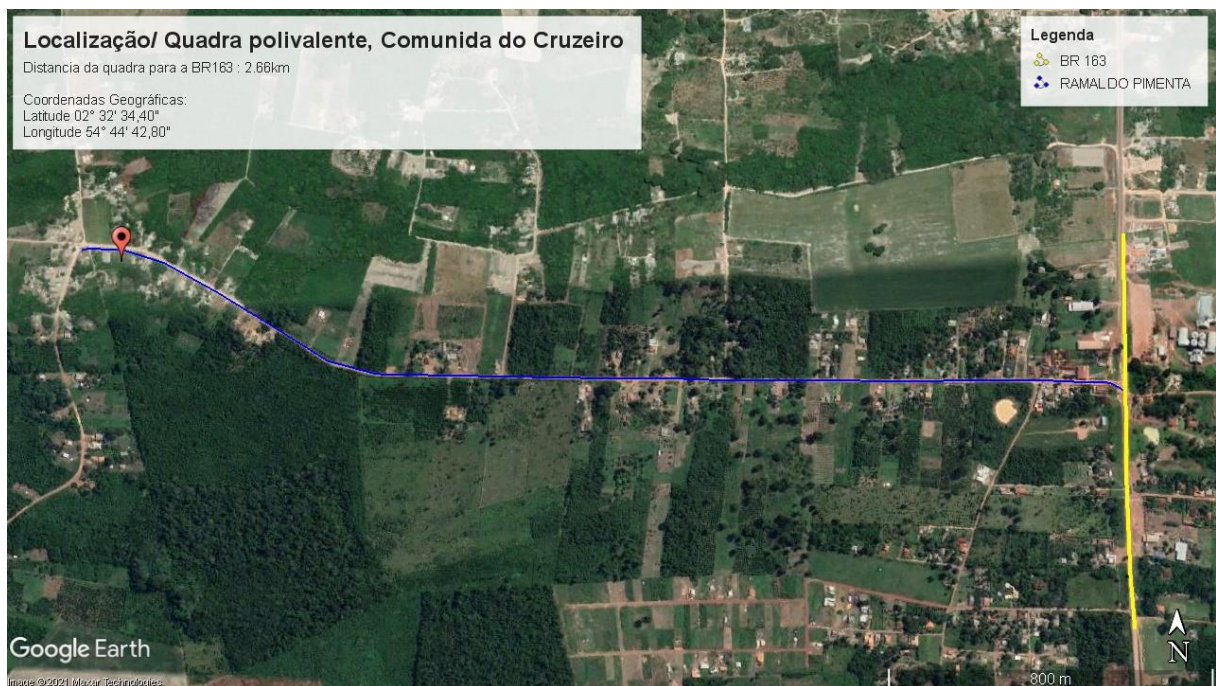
Localização/ Quadra polivalente, Comunida do Cruzeiro
Distancia da quadra para a BR163 : 2.66km

Coordenadas Geográficas:
Latitude 02° 32' 34,40"
Longitude 54° 44' 42,80"

Legenda
BR 163
RAMAL DO PIMENTA

Google Earth
Image ©2021 Maxar Technologies
800 m
N